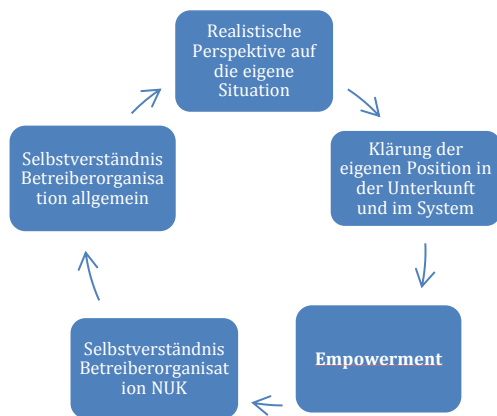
Realistische Perspektive auf die eigene Situation

Klärung der eigenen Position in der Unterkunft und im System

Empowerment

Selbstverständnis Betreiberorganisation NUK

Selbstverständnis Betreiberorganisation allgemein